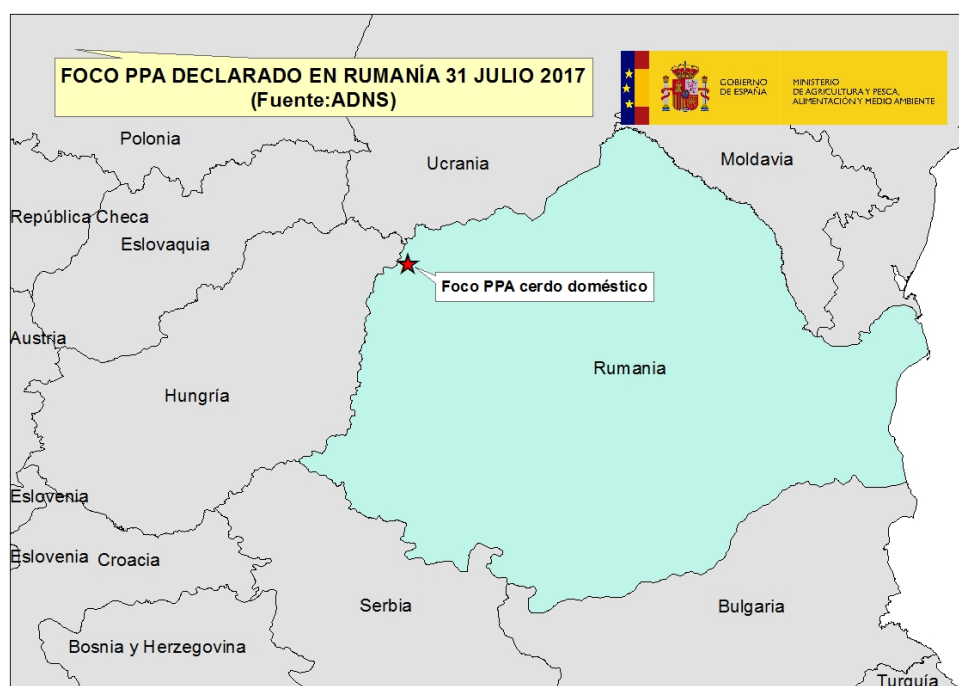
FOCO PPA DECLARADO EN RUMANÍA 31 JULIO 2017
(Fuente:ADNS)

GOBIERNO DE ESPAÑA

MINISTERIO DE AGRICULTURA Y PESCA, ALIMENTACIÓN Y MEDIO AMBIENTE

Polonia

Ucrania

Moldavia

República Checa

Eslovaquia

Foco PPA cerdo doméstico

Austria

Rumania

Hungría

Eslovenia

Eslovenia

Croacia

Serbia

Bulgaria

Bosnia y Herzegovina

Turquía